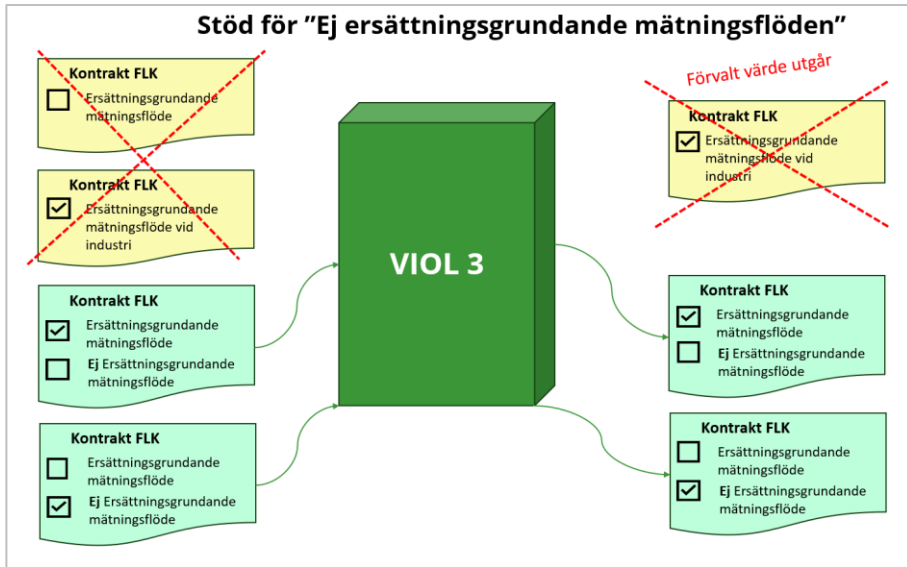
Stöd för ”Ej ersättningsgrundande mätningsflöden”

Kontrakt FLK
☐ Ersättningsgrundande mätningsflöde

Kontrakt FLK
☑ Ersättningsgrundande mätningsflöde vid industri

Kontrakt FLK
☑ Ersättningsgrundande mätningsflöde
☐ Ej Ersättningsgrundande mätningsflöde

Kontrakt FLK
☐ Ersättningsgrundande mätningsflöde
☑ Ej Ersättningsgrundande mätningsflöde

VIOL 3

Förvalt värde utgår

Kontrakt FLK
☑ Ersättningsgrundande mätningsflöde vid industri

Kontrakt FLK
☑ Ersättningsgrundande mätningsflöde
☐ Ej Ersättningsgrundande mätningsflöde

Kontrakt FLK
☐ Ersättningsgrundande mätningsflöde
☑ Ej Ersättningsgrundande mätningsflöde